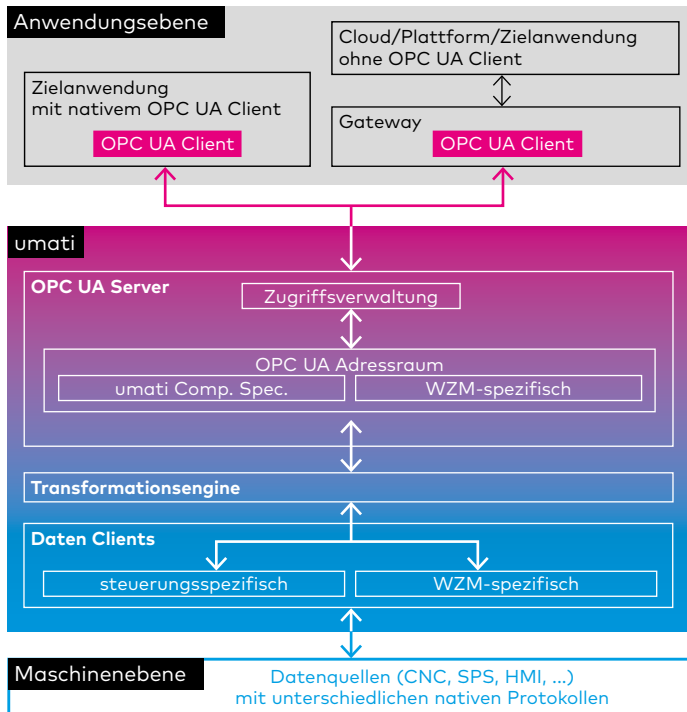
Anwendungsebene

Zielanwendung
mit nativem OPC UA Client

OPC UA Client

Cloud/Plattform/Zielanwendung
ohne OPC UA Client

Gateway

OPC UA Client

umati

OPC UA Server

Zugriffsverwaltung

OPC UA Adressraum

umati Comp. Spec.

WZM-spezifisch

Transformationsengine

Daten Clients

steuerungsspezifisch

WZM-spezifisch

Maschinenebene

Datenquellen (CNC, SPS, HMI, ...)
mit unterschiedlichen nativen Protokollen